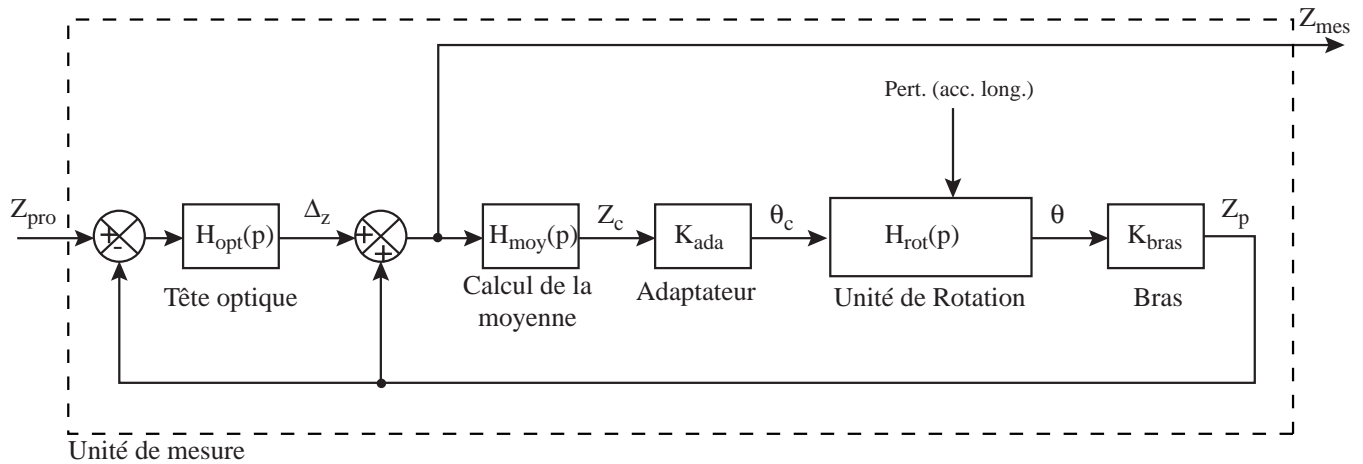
$Z_{mes}$

Pert. (acc. long.)

$Z_{pro}$

+
-

$H_{opt}(p)$

$\Delta_z$

+
+

$H_{moy}(p)$

$Z_c$

$K_{ada}$

$\theta_c$

$H_{rot}(p)$

$\theta$

$K_{bras}$

$Z_p$

Tête optique

Calcul de la moyenne

Adaptateur

Unité de Rotation

Bras

Unité de mesure